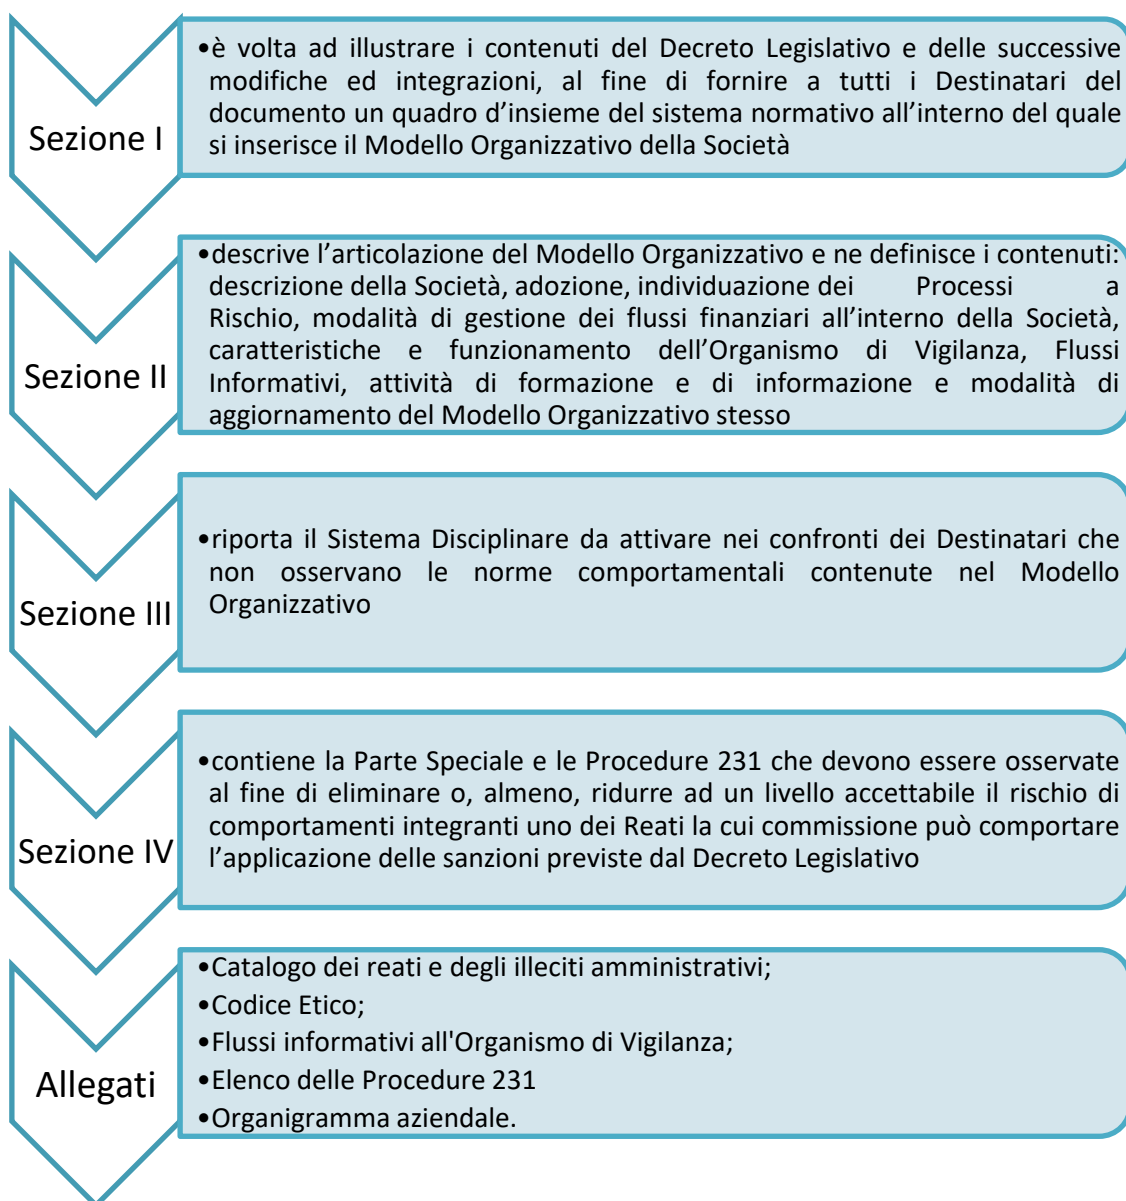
Sezione I

•è volta ad illustrare i contenuti del Decreto Legislativo e delle successive modifiche ed integrazioni, al fine di fornire a tutti i Destinatari del documento un quadro d'insieme del sistema normativo all'interno del quale si inserisce il Modello Organizzativo della Società

Sezione II

•descrive l'articolazione del Modello Organizzativo e ne definisce i contenuti: descrizione della Società, adozione, individuazione dei Processi a Rischio, modalità di gestione dei flussi finanziari all'interno della Società, caratteristiche e funzionamento dell'Organismo di Vigilanza, Flussi Informativi, attività di formazione e di informazione e modalità di aggiornamento del Modello Organizzativo stesso

Sezione III

•riporta il Sistema Disciplinare da attivare nei confronti dei Destinatari che non osservano le norme comportamentali contenute nel Modello Organizzativo

Sezione IV

•contiene la Parte Speciale e le Procedure 231 che devono essere osservate al fine di eliminare o, almeno, ridurre ad un livello accettabile il rischio di comportamenti integranti uno dei Reati la cui commissione può comportare l'applicazione delle sanzioni previste dal Decreto Legislativo

Allegati

•Catalogo dei reati e degli illeciti amministrativi;
•Codice Etico;
•Flussi informativi all'Organismo di Vigilanza;
•Elenco delle Procedure 231
•Organigramma aziendale.